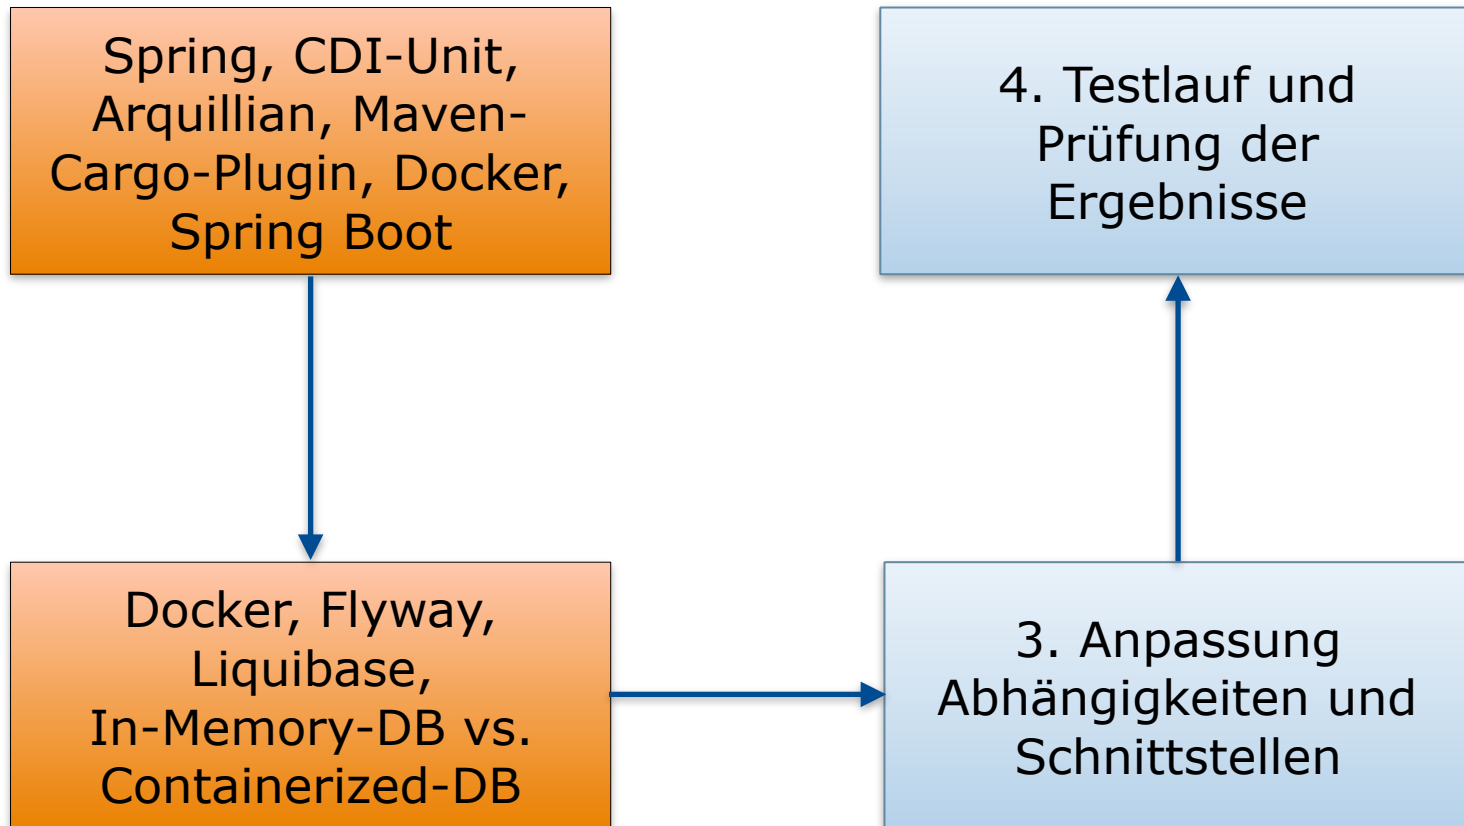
Spring, CDI-Unit, Arquillian, Maven-Cargo-Plugin, Docker, Spring Boot

4. Testlauf und Prüfung der Ergebnisse

Docker, Flyway, Liquibase, In-Memory-DB vs. Containerized-DB

3. Anpassung Abhängigkeiten und Schnittstellen